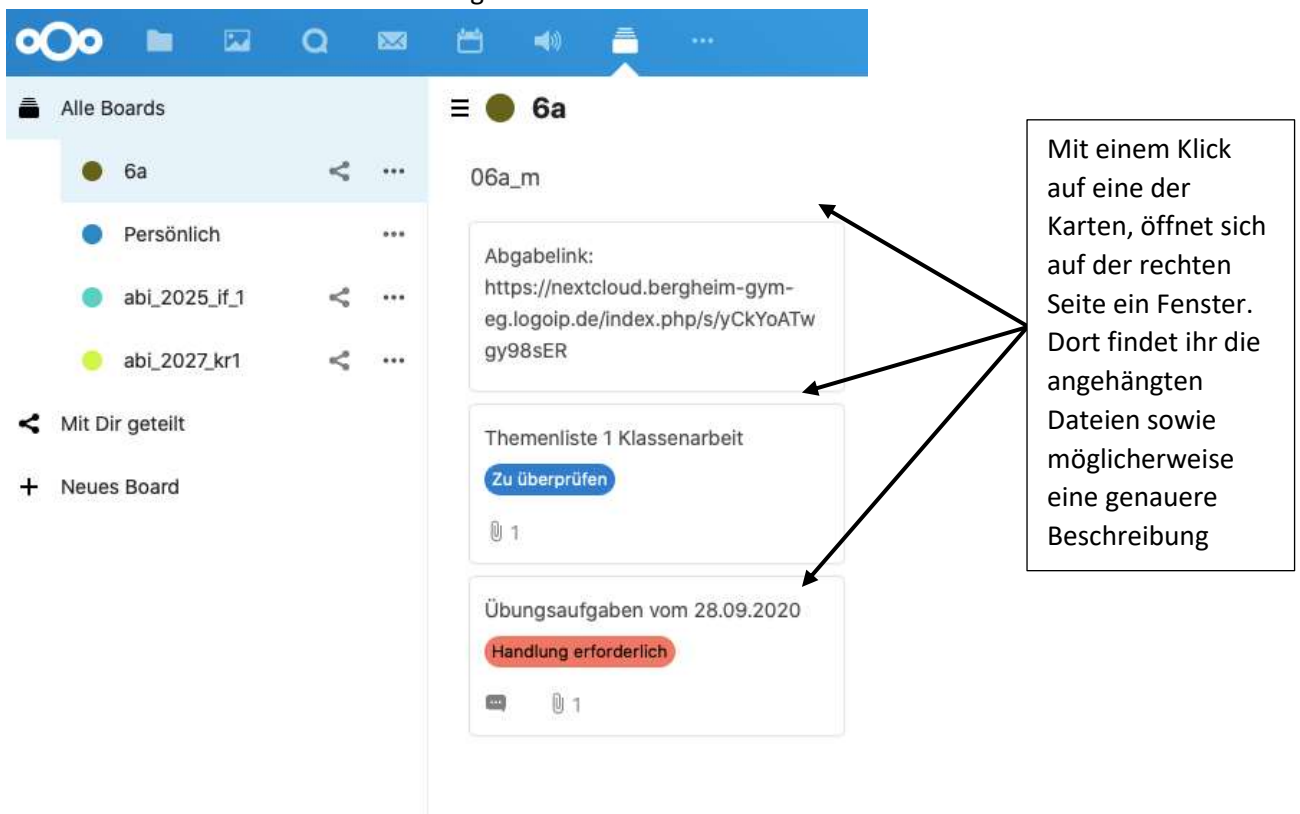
Alle Boards

6a

Persönlich

abi_2025_if_1

abi_2027_kr1

Mit Dir geteilt

Neues Board

6a

06a_m

Abgabelink: https://nextcloud.bergheim-gym-eg.logoip.de/index.php/s/yCkYoATwgy98sER

Themenliste 1 Klassenarbeit

Zu überprüfen

1

Übungsaufgaben vom 28.09.2020

Handlung erforderlich

1

Mit einem Klick auf eine der Karten, öffnet sich auf der rechten Seite ein Fenster. Dort findet ihr die angehängten Dateien sowie möglicherweise eine genauere Beschreibung